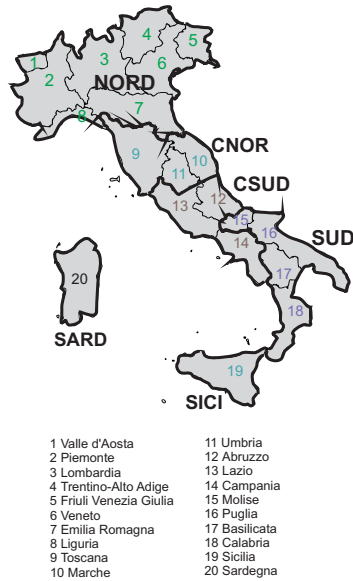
1
2
3
4
5
6
NORD
7
8
9
10
CNOR
11
12
CSUD
13
15
16
SUD
14
17
18
20
SARD
19
SICI

1 Valle d'Aosta
2 Piemonte
3 Lombardia
4 Trentino-Alto Adige
5 Friuli Venezia Giulia
6 Veneto
7 Emilia Romagna
8 Liguria
9 Toscana
10 Marche

11 Umbria
12 Abruzzo
13 Lazio
14 Campania
15 Molise
16 Puglia
17 Basilicata
18 Calabria
19 Sicilia
20 Sardegna